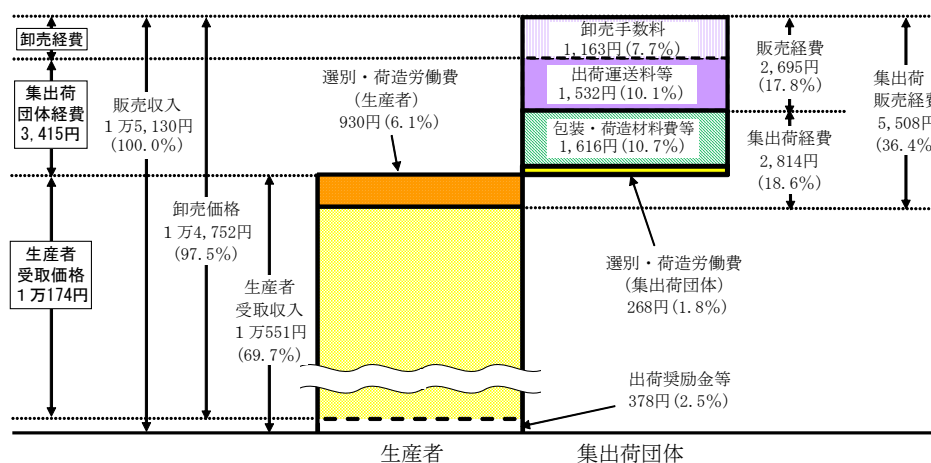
卸売経費

集出荷団体経費
3,415円

生産者受取価格
1万174円

販売収入
1万5,130円
(100.0%)

卸売価格
1万4,752円
(97.5%)

生産者受取収入
1万551円
(69.7%)

選別・荷造労働費
(生産者)
930円(6.1%)

卸売手数料
1,163円(7.7%)

出荷運送料等
1,532円(10.1%)

包装・荷造材料費等
1,616円(10.7%)

販売経費
2,695円
(17.8%)

集出荷経費
2,814円
(18.6%)

集出荷
販売経費
5,508円
(36.4%)

選別・荷造労働費
(集出荷団体)
268円(1.8%)

出荷奨励金等
378円(2.5%)

生産者

集出荷団体